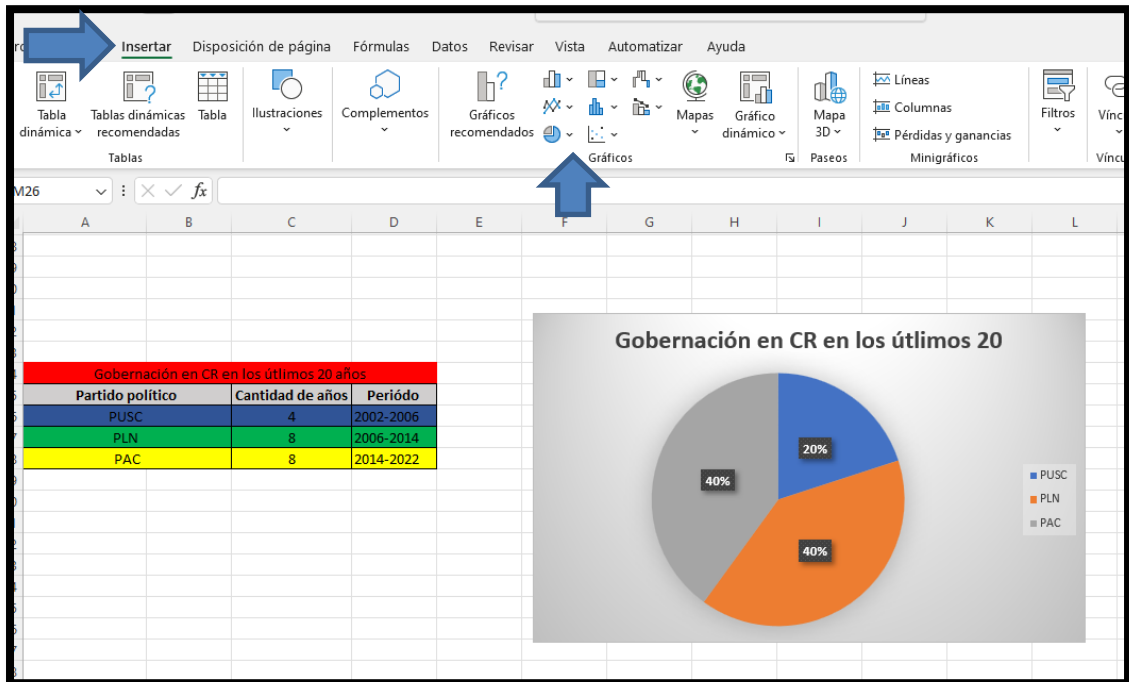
Insertar Disposición de página Fórmulas Datos Revisar Vista Automatizar Ayuda

Tabla dinámica Tablas dinámicas recomendadas Tabla
Tablas
Ilustraciones
Complementos
Gráficos recomendados
Mapas
Gráfico dinámico
Gráficos
Mapa 3D
Paseos
Líneas
Columnas
Pérdidas y ganancias
Minigráficos
Filtros
Vínc
Víncu

M26
$fx$

A B C D E F G H I J K L

| Gobernación en CR en los útlimos 20 años | | |
|---|---|---|
| Partido político | Cantidad de años | Período |
| PUSC | 4 | 2002-2006 |
| PLN | 8 | 2006-2014 |
| PAC | 8 | 2014-2022 |

Gobernación en CR en los útlimos 20

20%
40%
40%

PUSC
PLN
PAC